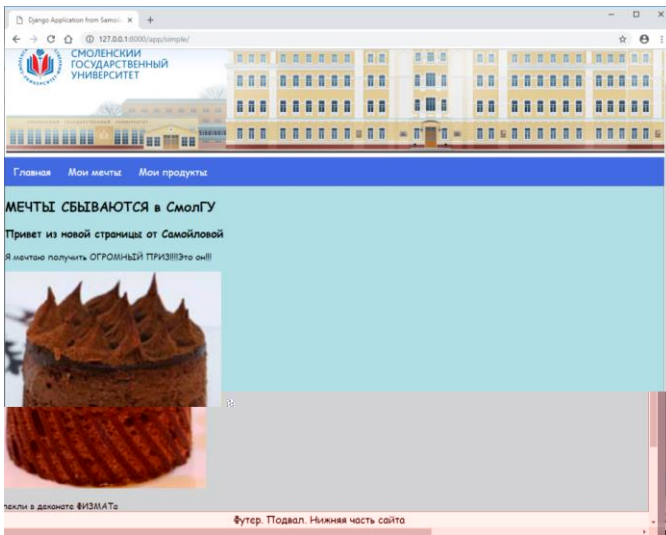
Django Application from Samoil

127.0.0.1:8000/app/simple/

СМОЛЕНСКИЙ ГОСУДАРСТВЕННЫЙ УНИВЕРСИТЕТ

Главная Мои мечты Мои продукты

МЕЧТЫ СБЫВАЮТСЯ в СмолГУ

Привет из новой страницы от Самойловой

Я мечтаю получить ОГРОМНЫЙ ПРИЗ!!!!Это он!!!

пекли в деканате ФИЗМАТа

Футер. Подвал. Нижняя часть сайта